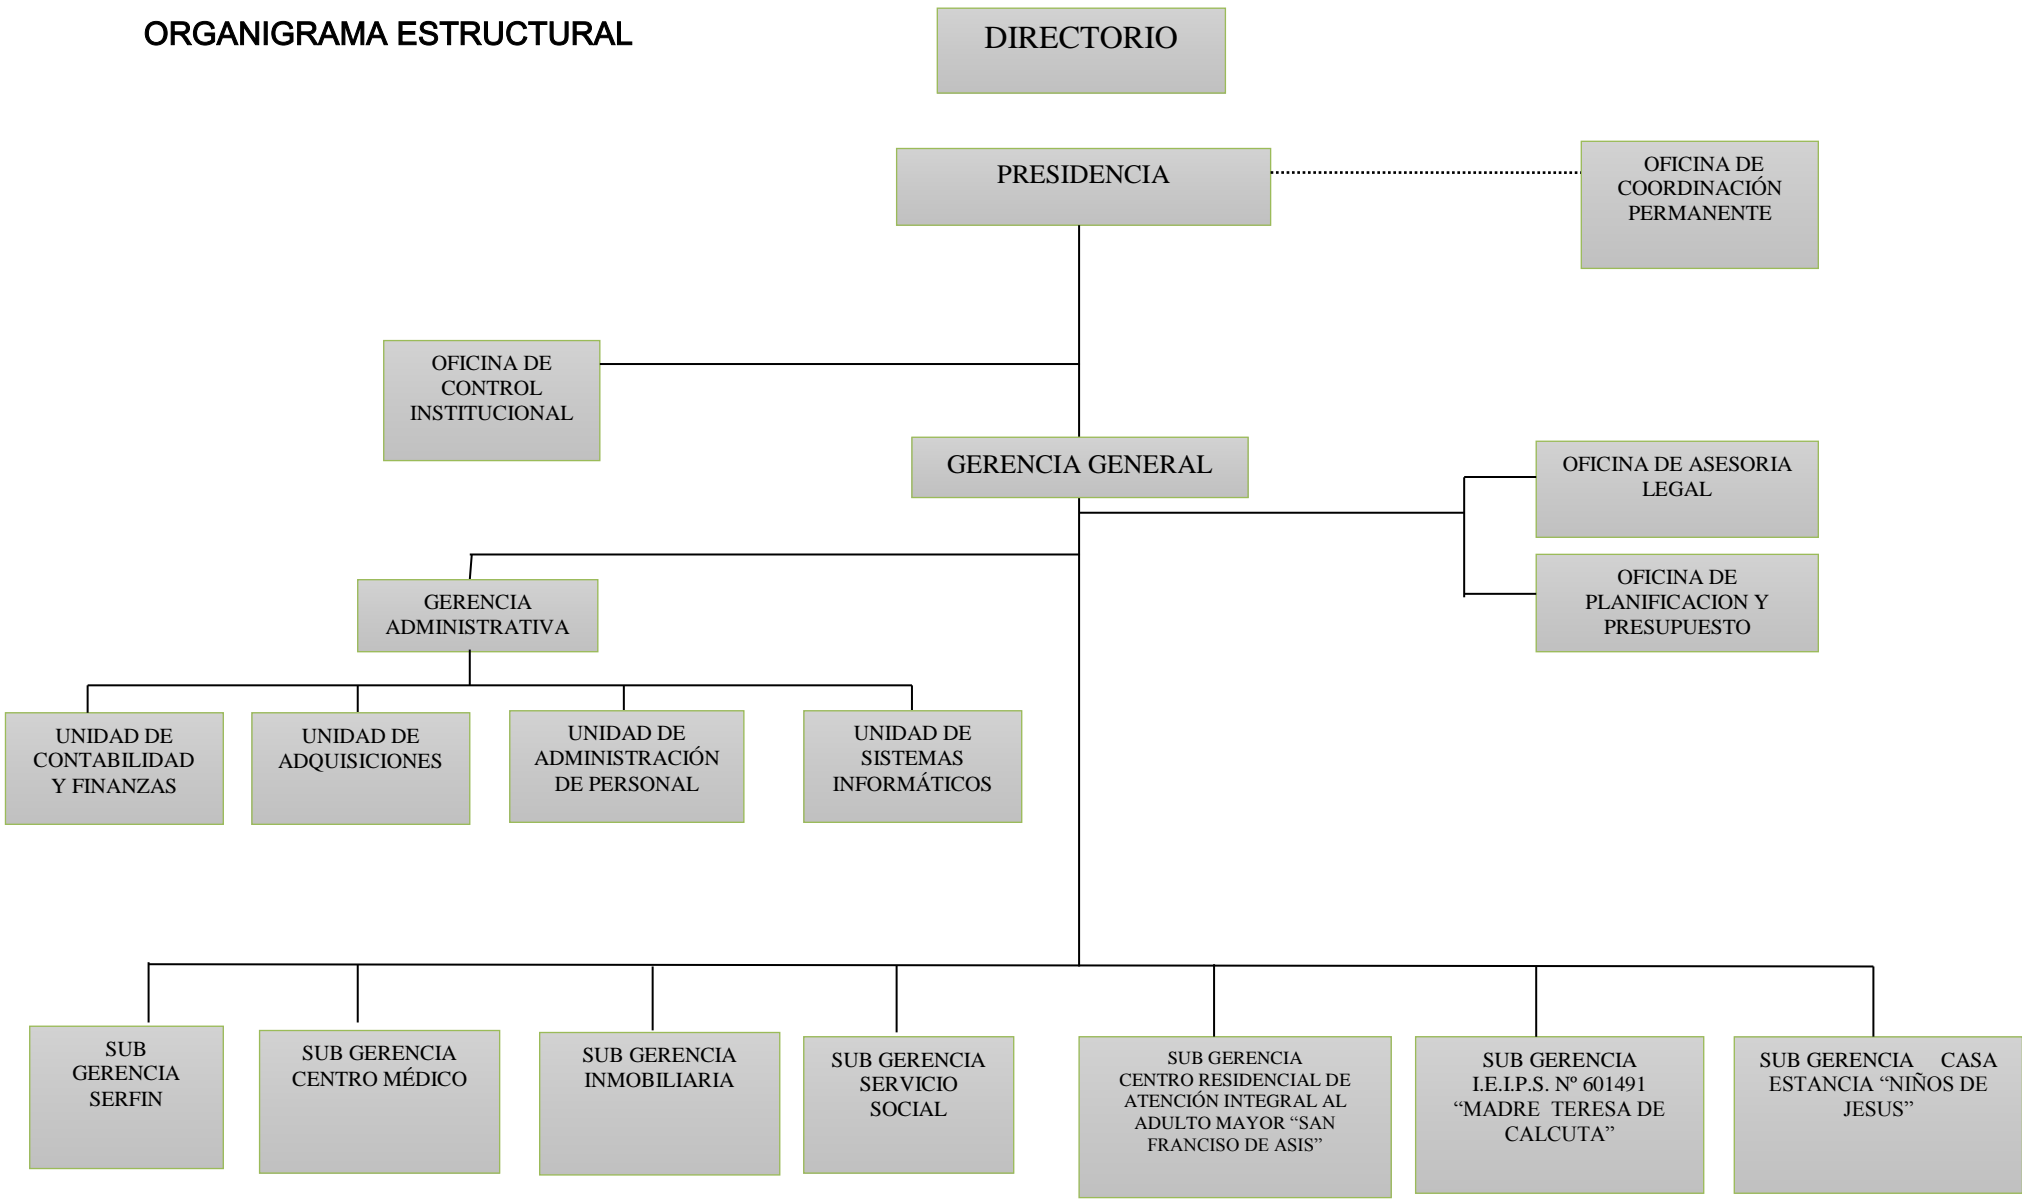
ORGANIGRAMA ESTRUCTURAL

DIRECTORIO

PRESIDENCIA

OFICINA DE COORDINACIÓN PERMANENTE

OFICINA DE CONTROL INSTITUCIONAL

GERENCIA GENERAL

OFICINA DE ASESORIA LEGAL

OFICINA DE PLANIFICACION Y PRESUPUESTO

GERENCIA ADMINISTRATIVA

UNIDAD DE CONTABILIDAD Y FINANZAS

UNIDAD DE ADQUISICIONES

UNIDAD DE ADMINISTRACIÓN DE PERSONAL

UNIDAD DE SISTEMAS INFORMÁTICOS

SUB GERENCIA SERFIN

SUB GERENCIA CENTRO MÉDICO

SUB GERENCIA INMOBILIARIA

SUB GERENCIA SERVICIO SOCIAL

SUB GERENCIA CENTRO RESIDENCIAL DE ATENCIÓN INTEGRAL AL ADULTO MAYOR “SAN FRANCISO DE ASIS”

SUB GERENCIA I.E.I.P.S. Nº 601491 “MADRE TERESA DE CALCUTA”

SUB GERENCIA CASA ESTANCIA “NIÑOS DE JESUS”